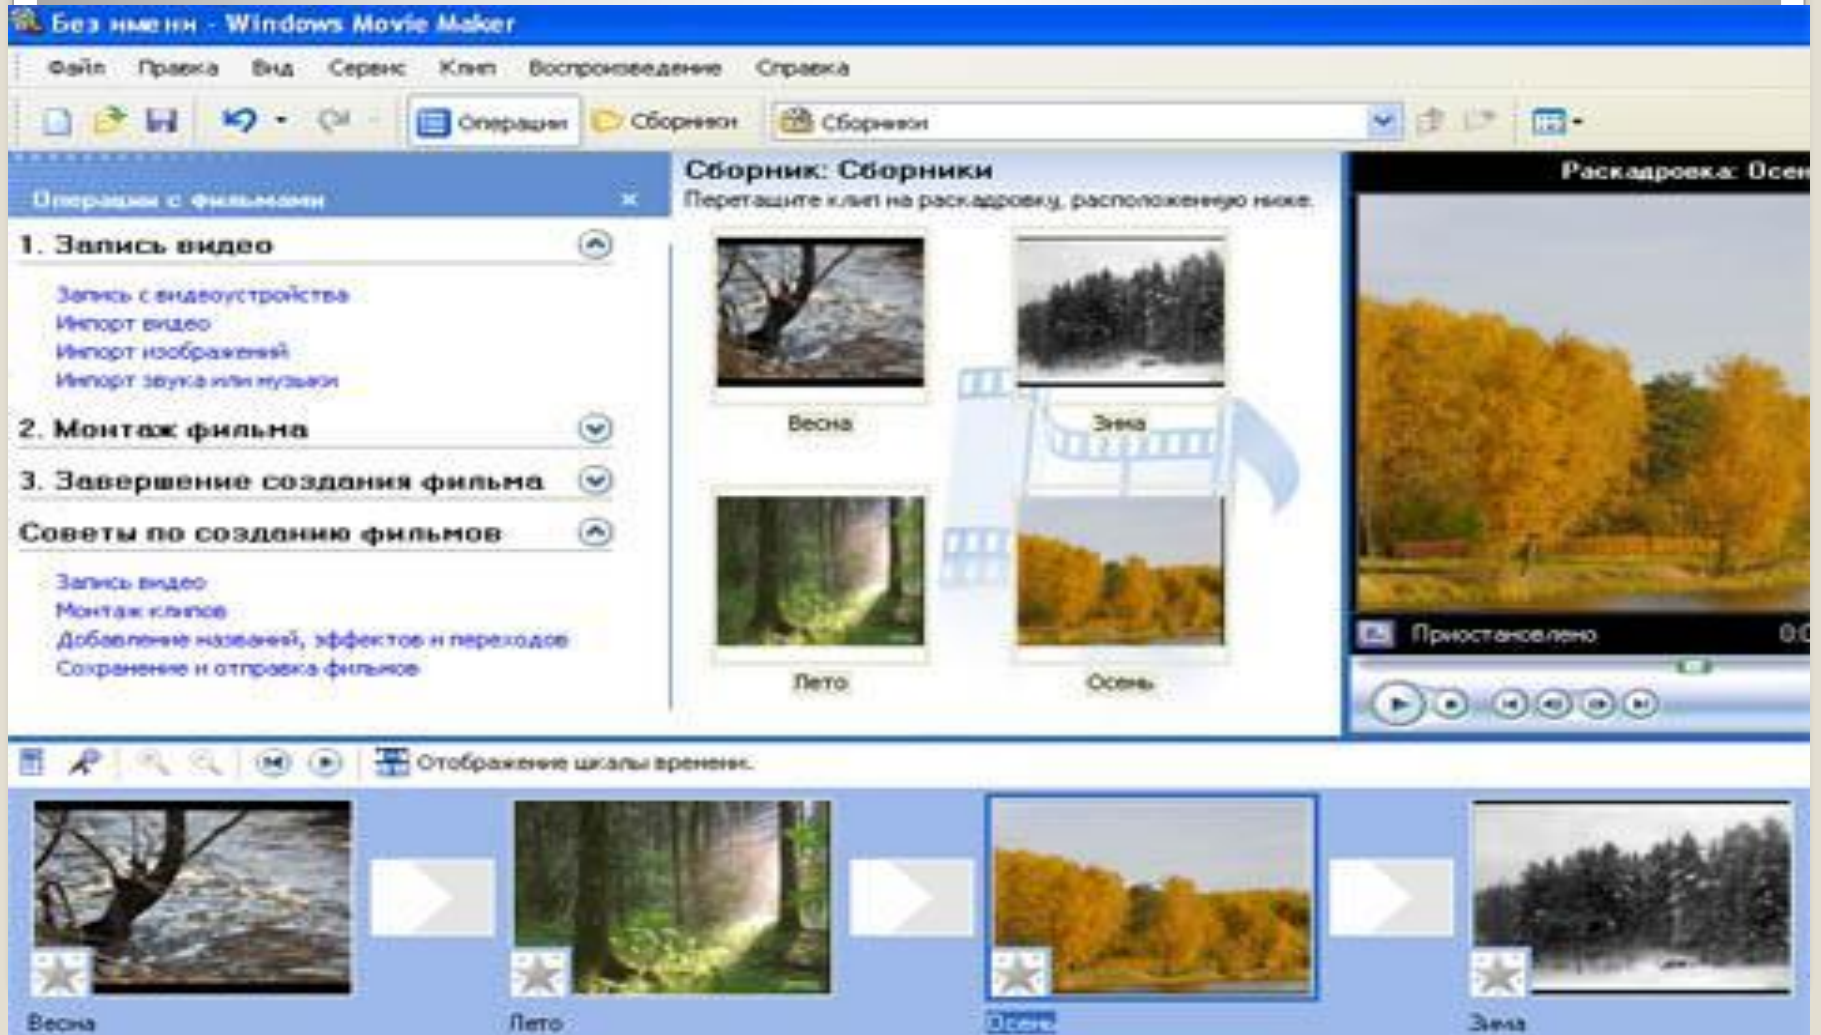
Без имени - Windows Movie Maker

Файл Правка Вид Сервис Клип Воспроизведение Справка

Операции Сборники Сборники

Операции с фильмами ×

1. Запись видео

Запись с видеоустройства
Импорт видео
Импорт изображений
Импорт звука или музыки

2. Монтаж фильма

3. Завершение создания фильма

Советы по созданию фильмов

Запись видео
Монтаж клипов
Добавление названий, эффектов и переходов
Сохранение и отправка фильмов

Сборник: Сборники
Перетащите клип на раскадровку, расположенную ниже.

Весна
Зима
Лето
Осень

Раскадровка: Осен

Приостановлено 0:0

Отображение шкалы времени.

Весна
Лето
Осень
Зима